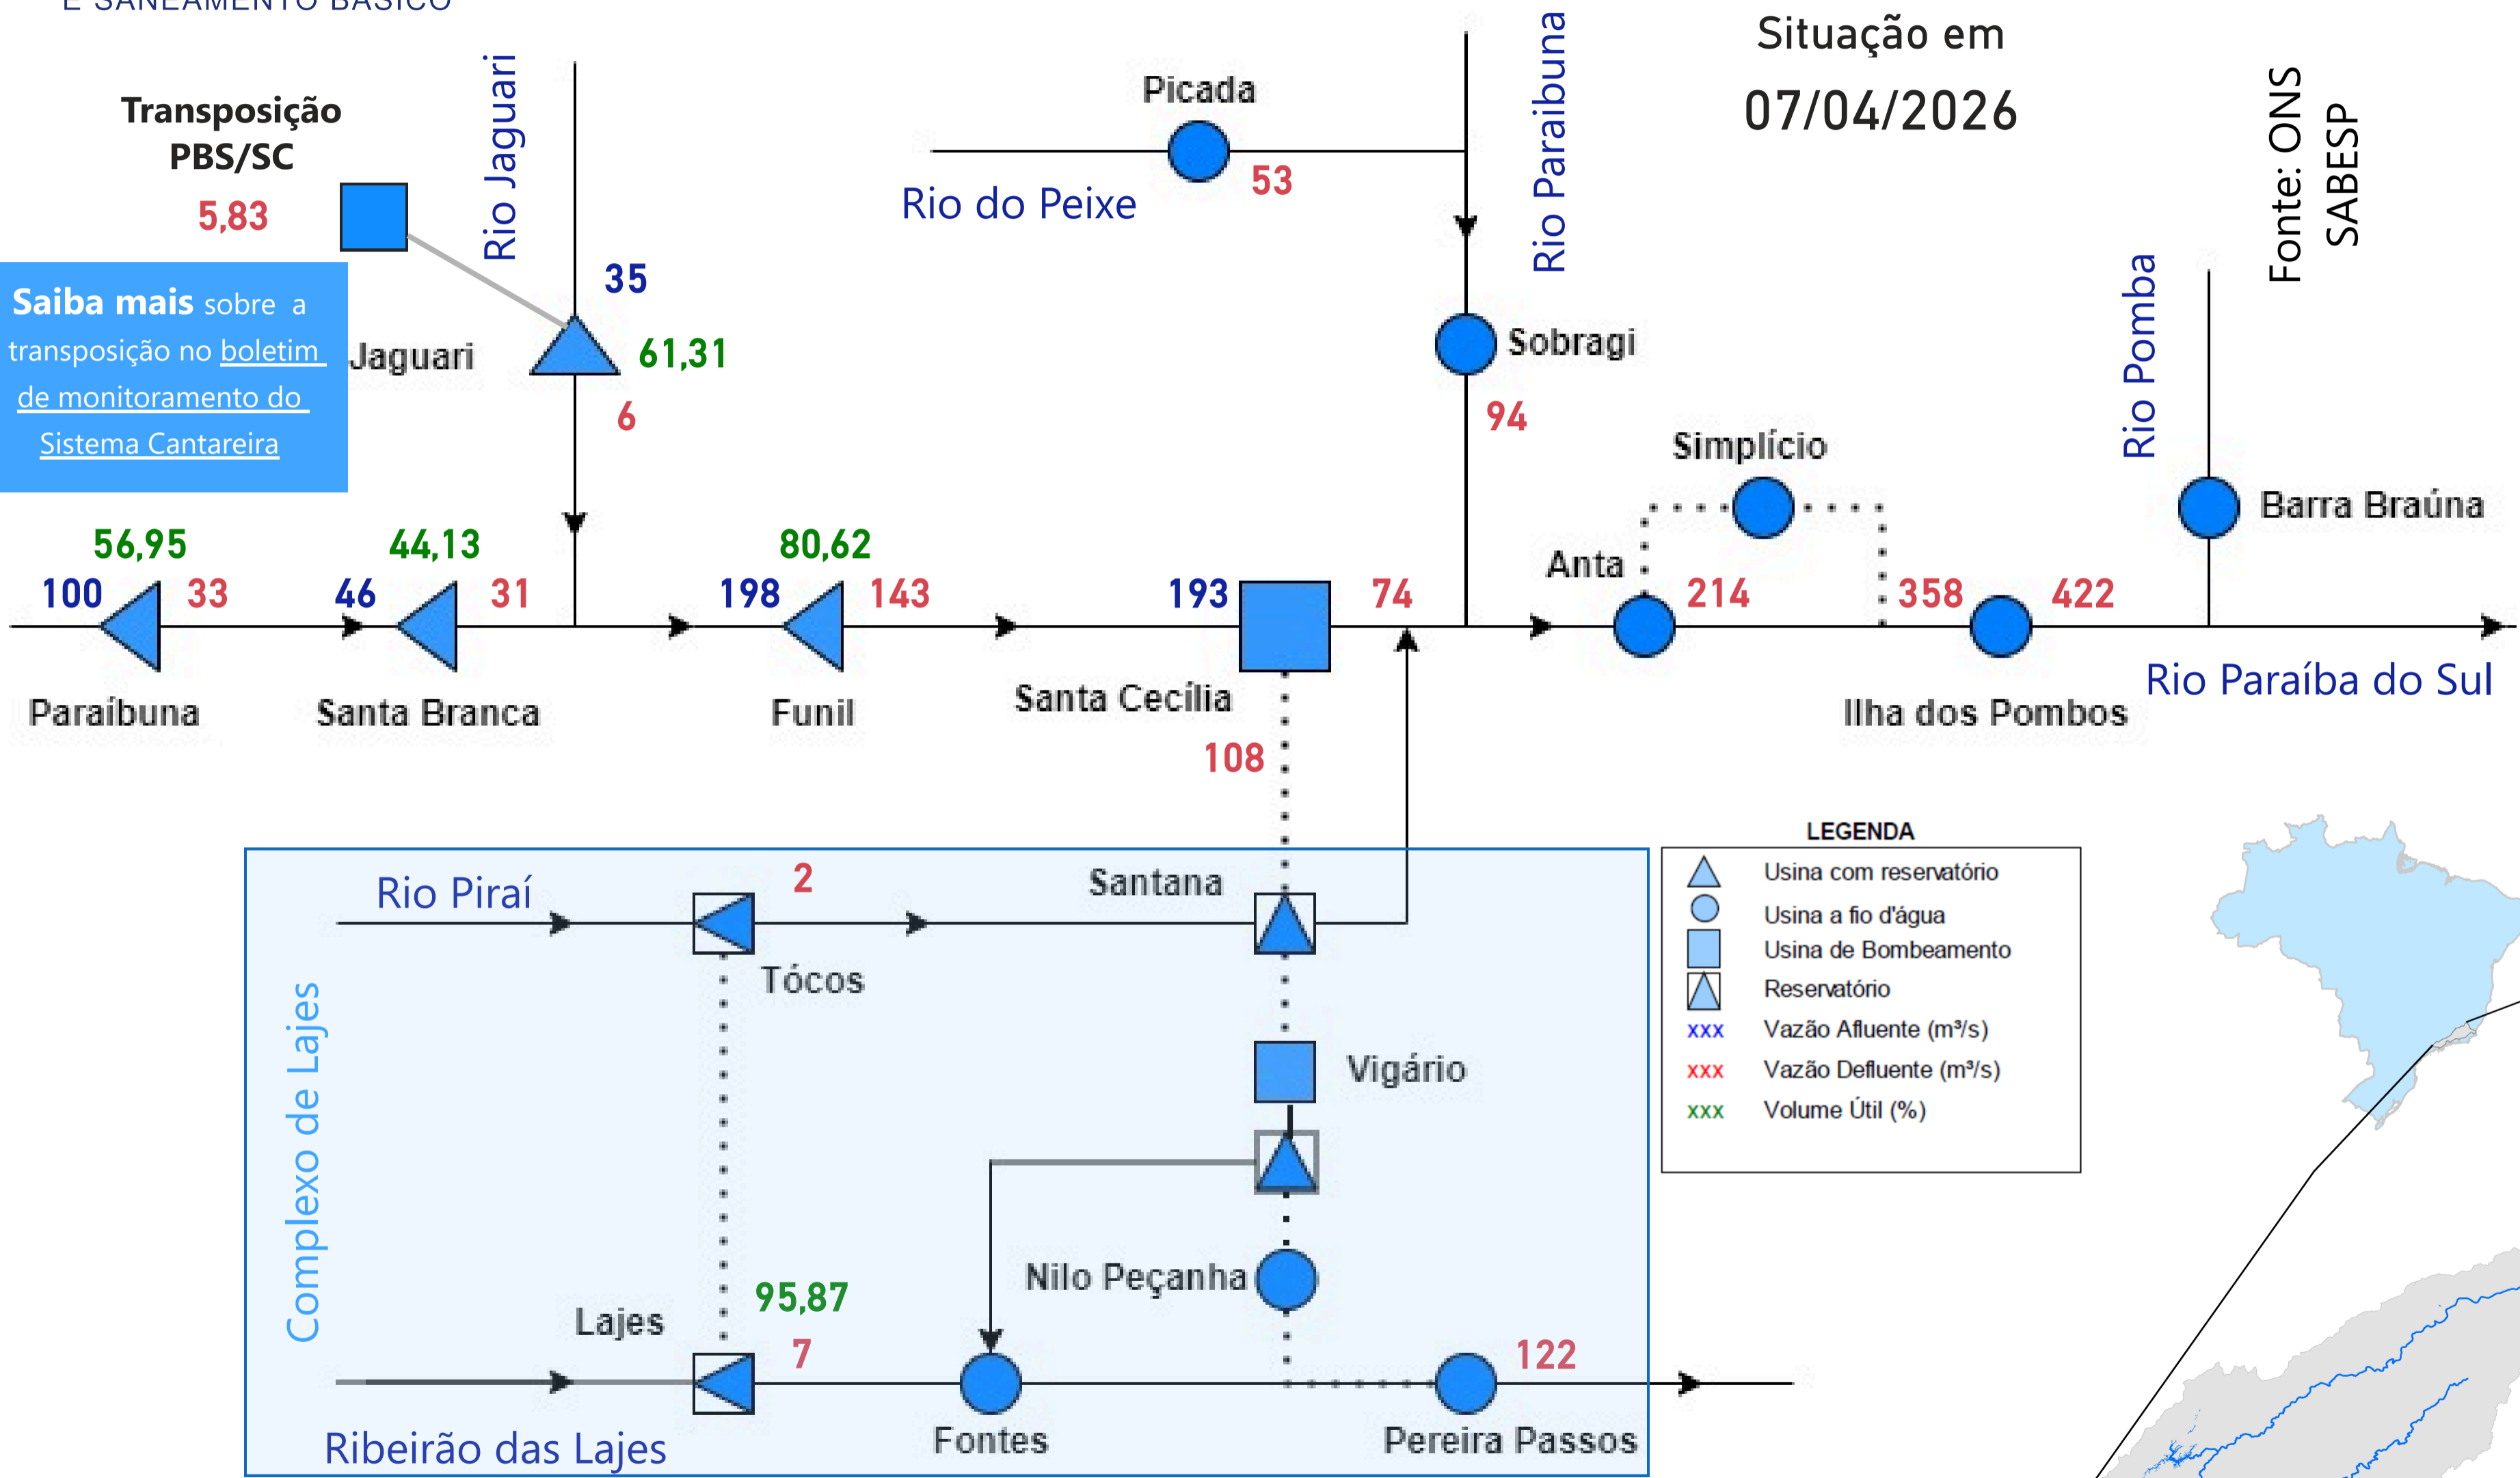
E SANEAMENTO BÁSICO

Situação em 07/04/2026

Fonte: ONS SABESP

Transposição PBS/SC
5,83

Rio Jaguari

Picada
53
Rio do Peixe

Rio Paraibuna

35
61,31
6
Jaguari

Saiba mais sobre a transposição no boletim de monitoramento do Sistema Cantareira

Sobragi
94

Simplício

Rio Pomba

Barra Braúna

Anta

56,95
100
33
Paraibuna

44,13
46
31
Santa Branca

80,62
198
143
Funil

193
74
Santa Cecília
108

214
358
422
Ilha dos Pombos

Rio Paraíba do Sul

Complexo de Lajes

Rio Piraí
2
Tócos
Santana
Vigário
Nilo Peçanha
Lajes
95,87
7
Fontes
122
Pereira Passos
Ribeirão das Lajes

LEGENDA
Usina com reservatório
Usina a fio d'água
Usina de Bombeamento
Reservatório
xxx Vazão Afluente (m³/s)
xxx Vazão Defluente (m³/s)
xxx Volume Útil (%)